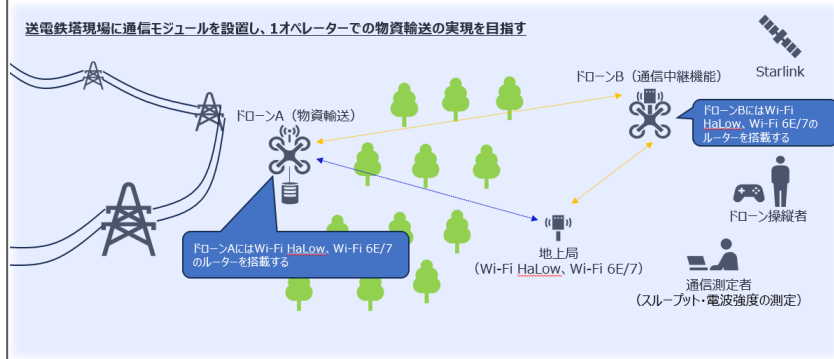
送電鉄塔現場に通信モジュールを設置し、1オペレーターでの物資輸送の実現を目指す

ドローンB（通信中継機能）

Starlink

ドローンA（物資輸送）

ドローンBにはWi-Fi HaLow、Wi-Fi 6E/7のルーターを搭載する

ドローン操縦者

ドローンAにはWi-Fi HaLow、Wi-Fi 6E/7のルーターを搭載する

地上局
（Wi-Fi HaLow、Wi-Fi 6E/7）

通信測定者
（スループット・電波強度の測定）